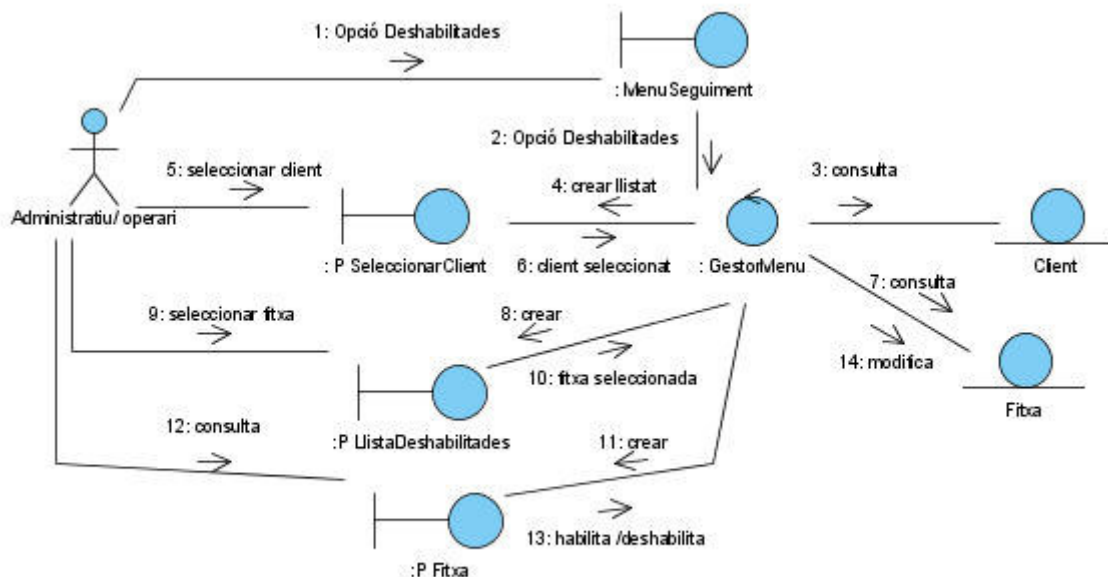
1: Opció Deshabilitades

: MenuSeguiment

2: Opció Deshabilitades

5: seleccionar client

4: crear llistat

3: consulta

Administratiu/ operari

: P SeleccionarClient

6: client seleccionat

: GestorMenu

Client

7: consulta

9: seleccionar fitxa

8: crear

14: modifica

10: fitxa seleccionada

Fitxa

12: consulta

:P LlistaDeshabilitades

11: crear

13: habilita /deshabilita

:P Fitxa